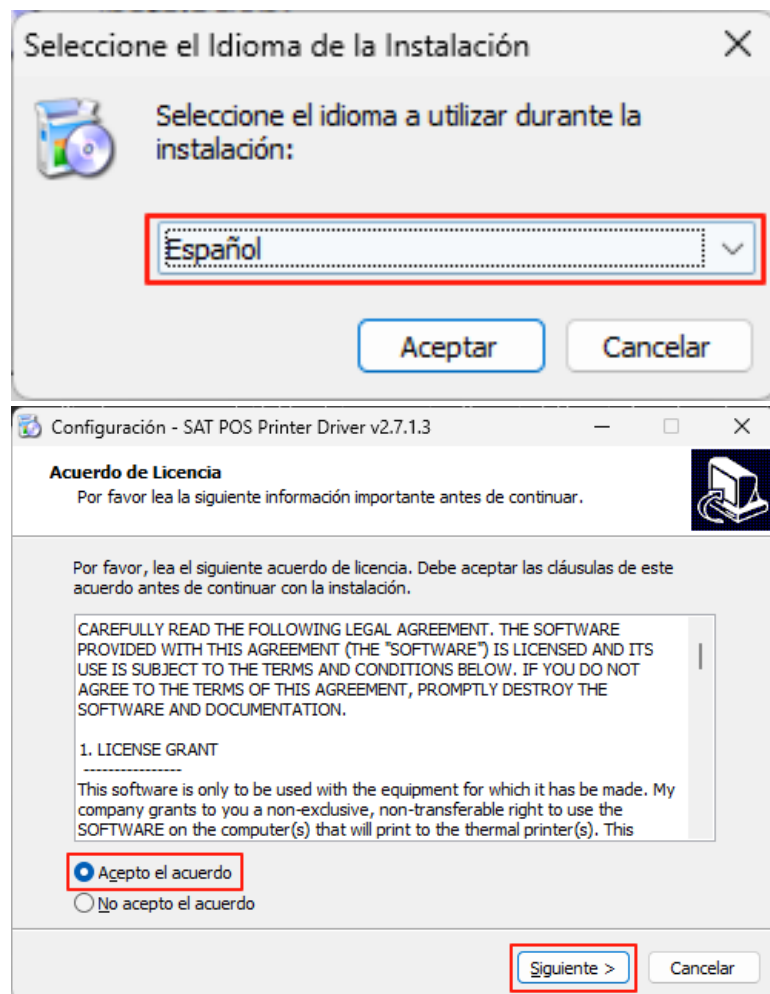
Seleccione el Idioma de la Instalación

Seleccione el idioma a utilizar durante la instalación:

Español

Aceptar Cancelar

Configuración - SAT POS Printer Driver v2.7.1.3

Acuerdo de Licencia
Por favor lea la siguiente información importante antes de continuar.

Por favor, lea el siguiente acuerdo de licencia. Debe aceptar las cláusulas de este acuerdo antes de continuar con la instalación.

CAREFULLY READ THE FOLLOWING LEGAL AGREEMENT. THE SOFTWARE PROVIDED WITH THIS AGREEMENT (THE "SOFTWARE") IS LICENSED AND ITS USE IS SUBJECT TO THE TERMS AND CONDITIONS BELOW. IF YOU DO NOT AGREE TO THE TERMS OF THIS AGREEMENT, PROMPTLY DESTROY THE SOFTWARE AND DOCUMENTATION.

1. LICENSE GRANT
----------------
This software is only to be used with the equipment for which it has be made. My company grants to you a non-exclusive, non-transferable right to use the SOFTWARE on the computer(s) that will print to the thermal printer(s). This

Acepto el acuerdo
No acepto el acuerdo

Siguiente > Cancelar